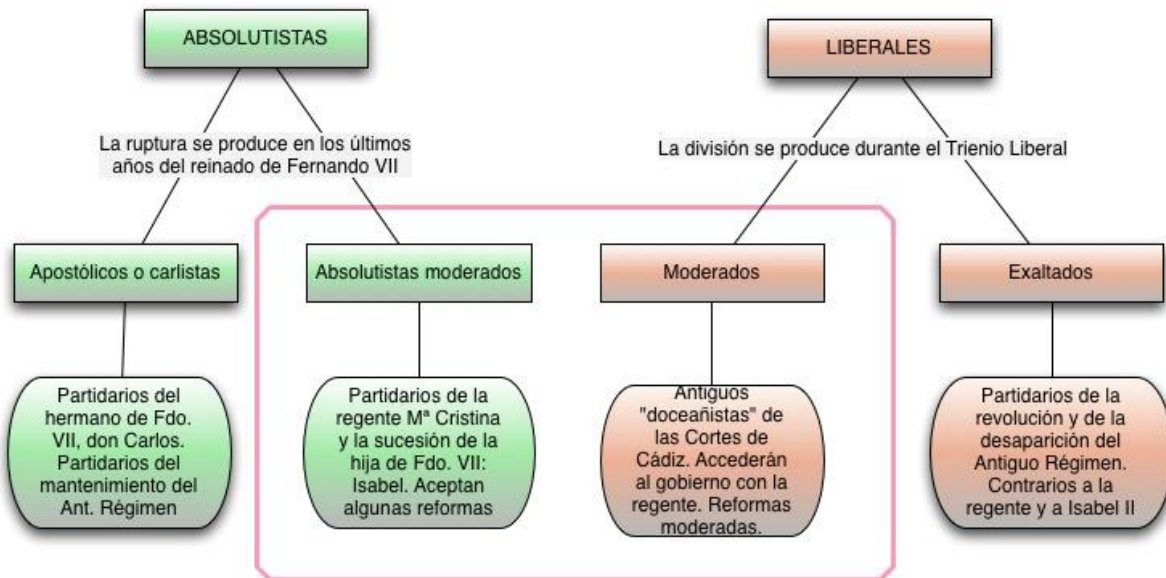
ABSOLUTISTAS

LIBERALES

La ruptura se produce en los últimos años del reinado de Fernando VII

La división se produce durante el Trienio Liberal

Apostólicos o carlistas

Absolutistas moderados

Moderados

Exaltados

Partidarios del hermano de Fdo. VII, don Carlos. Partidarios del mantenimiento del Ant. Régimen

Partidarios de la regente Mª Cristina y la sucesión de la hija de Fdo. VII: Isabel. Aceptan algunas reformas

Antiguos "doceañistas" de las Cortes de Cádiz. Accederán al gobierno con la regente. Reformas moderadas.

Partidarios de la revolución y de la desaparición del Antiguo Régimen. Contrarios a la regente y a Isabel II